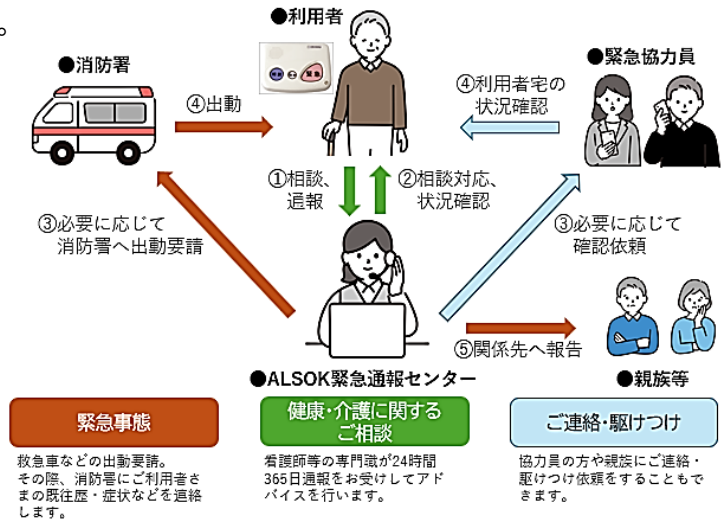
●消防署

●利用者

●緊急協力員

④出動

④利用者宅の状況確認

①相談、通報

②相談対応、状況確認

③必要に応じて消防署へ出動要請

③必要に応じて確認依頼

⑤関係先へ報告

●ALSOK緊急通報センター

●親族等

緊急事態

救急車などの出動要請。その際、消防署にご利用者さまの既往歴・症状などを連絡します。

健康・介護に関するご相談

看護師等の専門職が24時間365日通報をお受けしてアドバイスを行います。

ご連絡・駆けつけ

協力員の方や親族にご連絡・駆けつけ依頼をすることもできます。